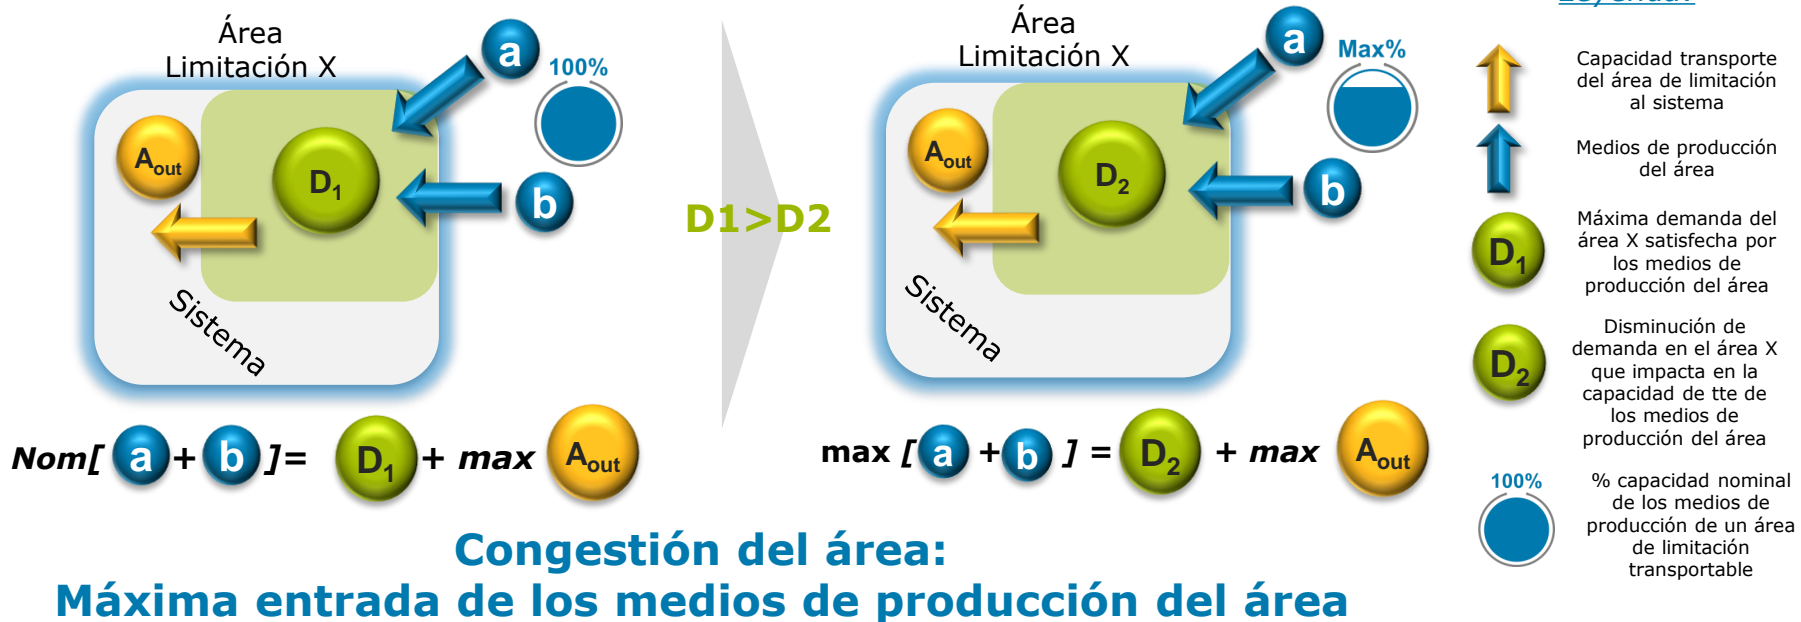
Área Limitación X

a

100%

$A_{out}$

$D_1$

b

Sistema

D1>D2

Área Limitación X

a

Max%

$A_{out}$

$D_2$

b

Sistema

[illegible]

Capacidad transporte del área de limitación al sistema

Medios de producción del área

$D_1$

Máxima demanda del área X satisfecha por los medios de producción del área

$D_2$

Disminución de demanda en el área X que impacta en la capacidad de tte de los medios de producción del área

100%

% capacidad nominal de los medios de producción de un área de limitación transportable

Nom[ a + b ]= $D_1$ + max $A_{out}$

max [ a + b ] = $D_2$ + max $A_{out}$

Congestión del área:
Máxima entrada de los medios de producción del área